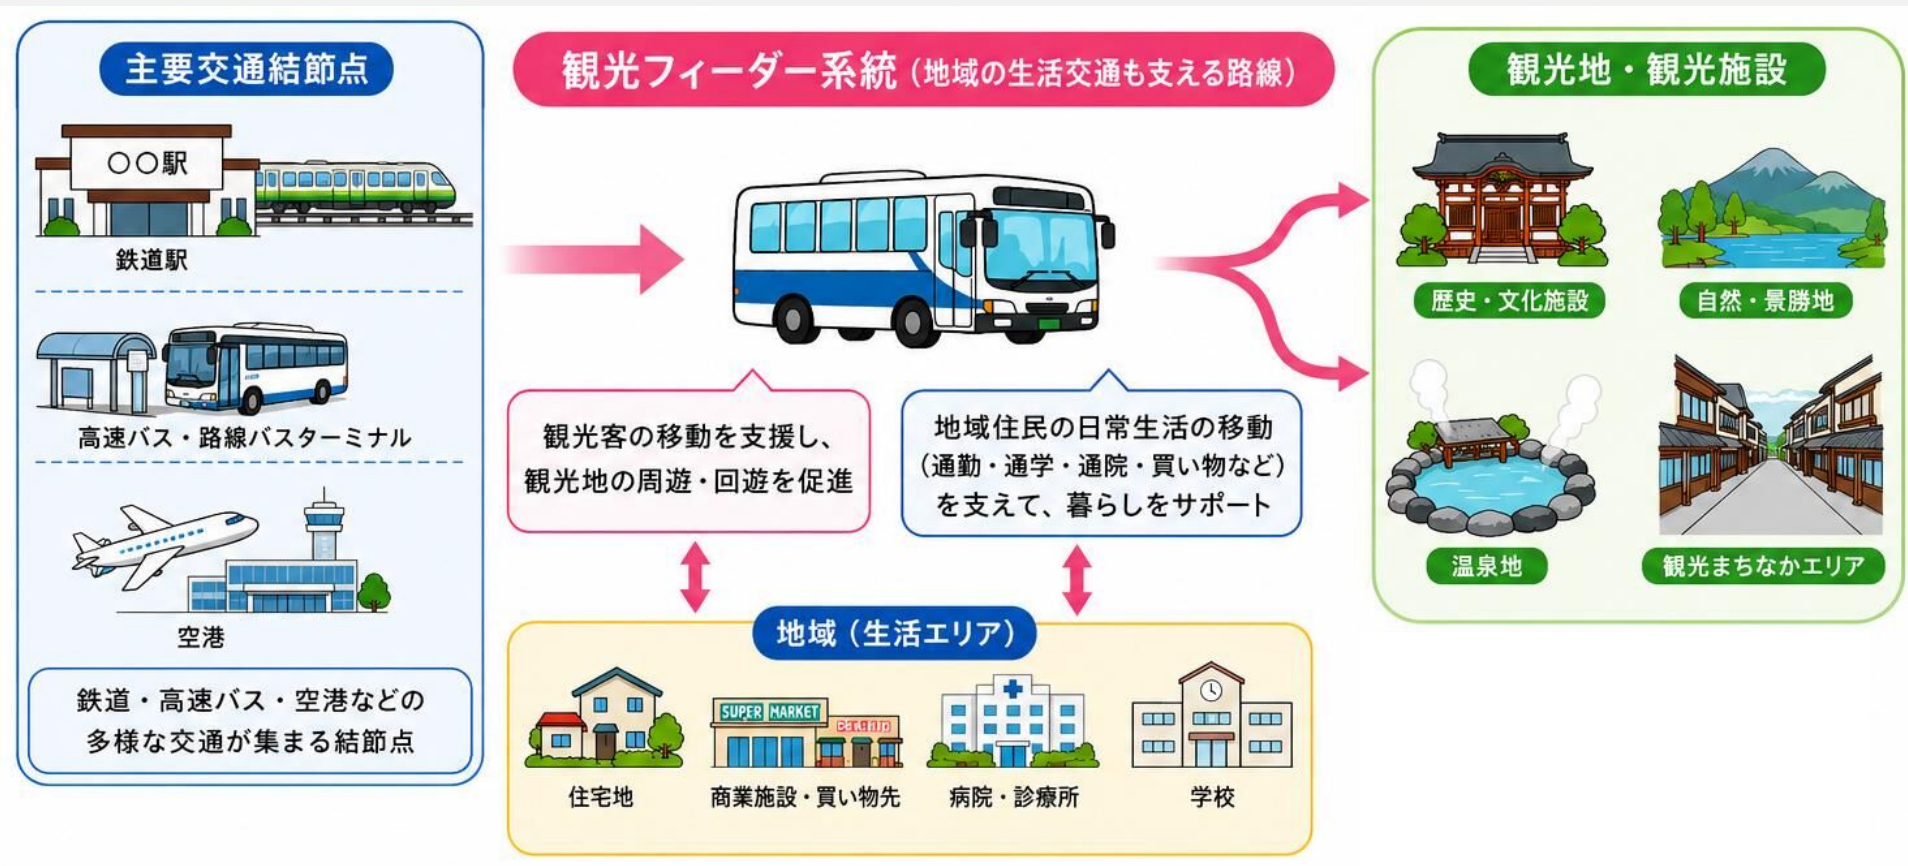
主要交通結節点

〇〇駅

鉄道駅

高速バス・路線バスターミナル

空港

鉄道・高速バス・空港などの多様な交通が集まる結節点

観光フィーダー系統（地域の生活交通も支える路線）

観光客の移動を支援し、観光地の周遊・回遊を促進

地域住民の日常生活の移動（通勤・通学・通院・買い物など）を支えて、暮らしをサポート

地域（生活エリア）

SUPER MARKET

住宅地

商業施設・買い物先

病院・診療所

学校

観光地・観光施設

歴史・文化施設

自然・景勝地

温泉地

観光まちなかエリア